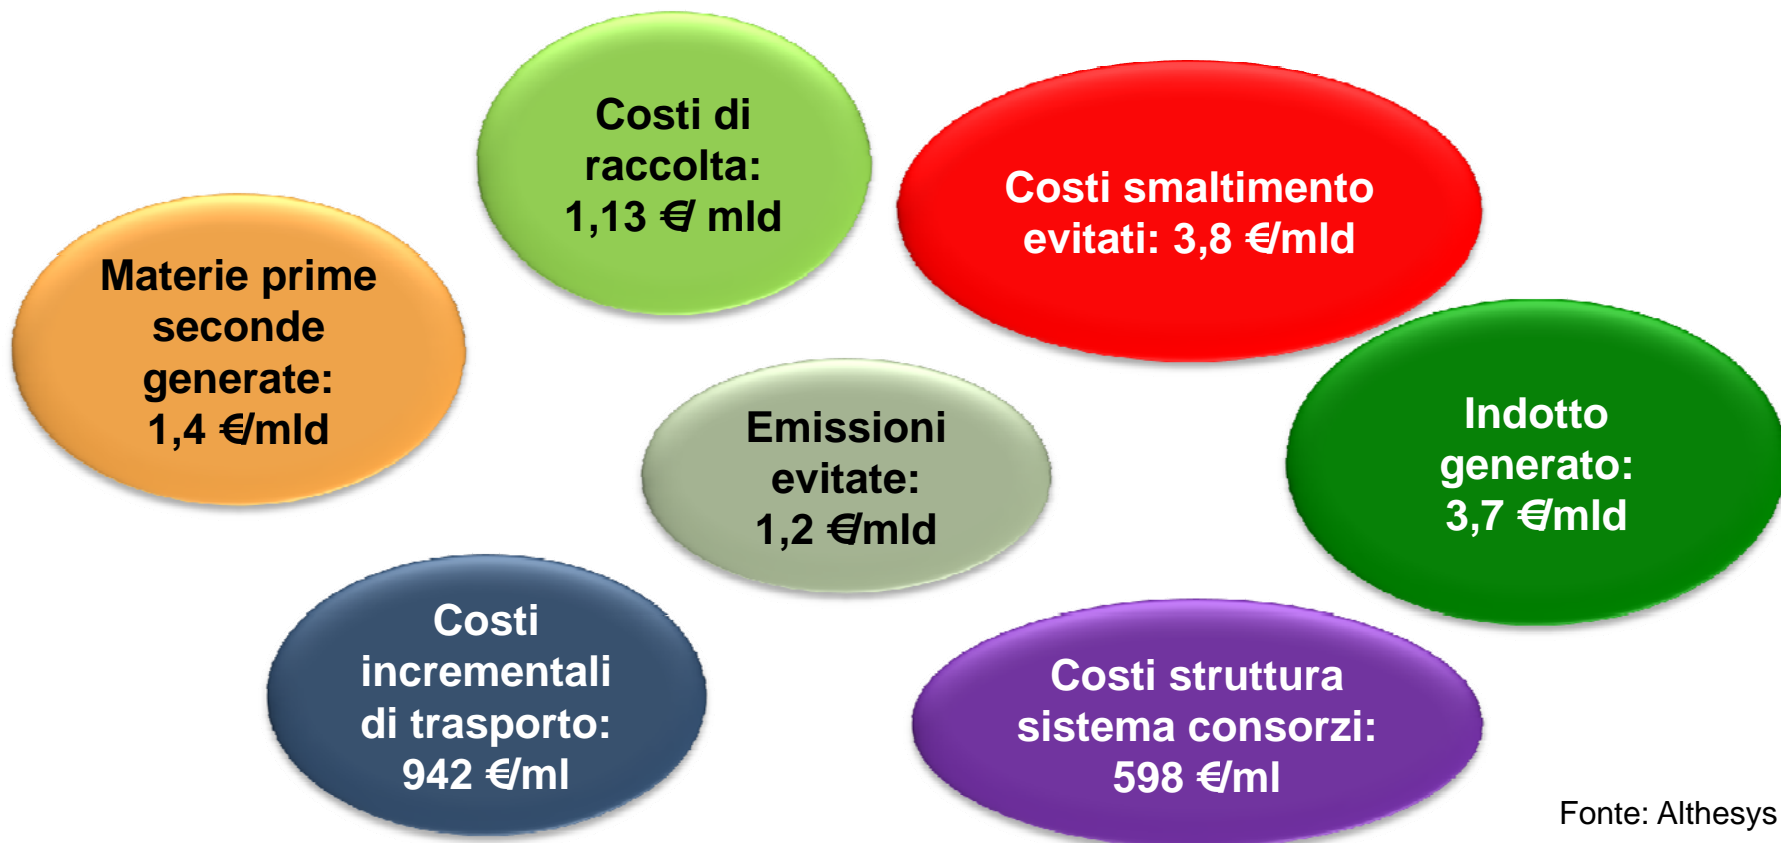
Costi di raccolta: 1,13 €/ mld

Costi smaltimento evitati: 3,8 €/mld

Materie prime seconde generate: 1,4 €/mld

Emissioni evitate: 1,2 €/mld

Indotto generato: 3,7 €/mld

Costi incrementali di trasporto: 942 €/ml

Costi struttura sistema consorzi: 598 €/ml

Fonte: Althesys